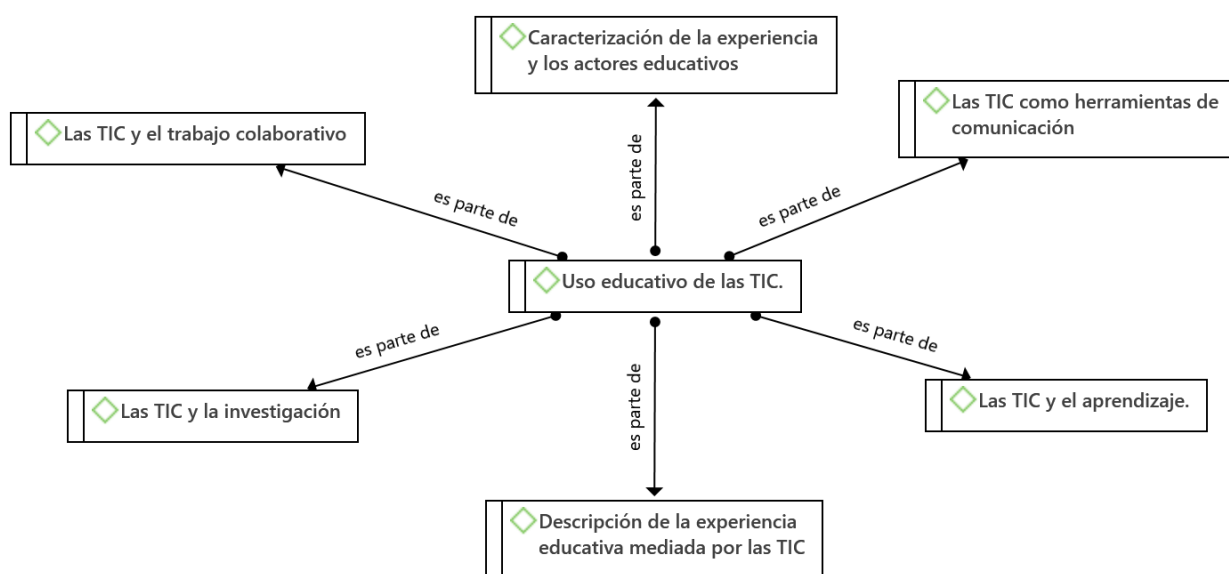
Caracterización de la experiencia y los actores educativos

Las TIC y el trabajo colaborativo

Las TIC como herramientas de comunicación

es parte de

es parte de

es parte de

Uso educativo de las TIC.

es parte de

es parte de

es parte de

Las TIC y la investigación

Las TIC y el aprendizaje.

Descripción de la experiencia educativa mediada por las TIC